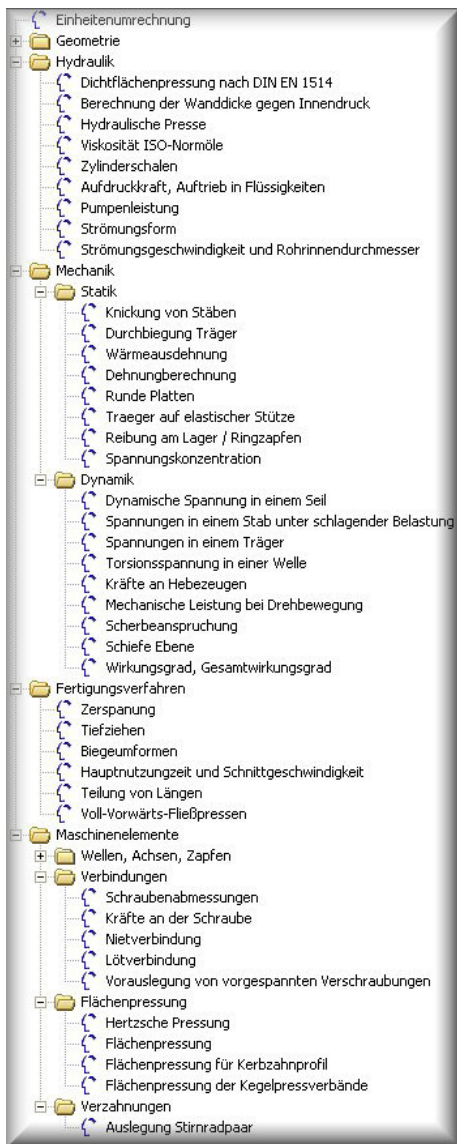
Einheitenumrechnung
Geometrie
Hydraulik
Dichtflächenpressung nach DIN EN 1514
Berechnung der Wanddicke gegen Innendruck
Hydraulische Presse
Viskosität ISO-Normöle
Zylinderschalen
Aufdruckkraft, Auftrieb in Flüssigkeiten
Pumpenleistung
Strömungsform
Strömungsgeschwindigkeit und Rohrinnendurchmesser
Mechanik
Statik
Knickung von Stäben
Durchbiegung Träger
Wärmeausdehnung
Dehnungberechnung
Runde Platten
Traeger auf elastischer Stütze
Reibung am Lager / Ringzapfen
Spannungskonzentration
Dynamik
Dynamische Spannung in einem Seil
Spannungen in einem Stab unter schlagender Belastung
Spannungen in einem Träger
Torsionsspannung in einer Welle
Kräfte an Hebezeugen
Mechanische Leistung bei Drehbewegung
Scherbeanspruchung
Schiefe Ebene
Wirkungsgrad, Gesamtwirkungsgrad
Fertigungsverfahren
Zerspanung
Tiefziehen
Biegeumformen
Hauptnutzungzeit und Schnittgeschwindigkeit
Teilung von Längen
Voll-Vorwärts-Fließpressen
Maschinenelemente
Wellen, Achsen, Zapfen
Verbindungen
Schraubenabmessungen
Kräfte an der Schraube
Nietverbindung
Lötverbindung
Vorauslegung von vorgespannten Verschraubungen
Flächenpressung
Hertzsche Pressung
Flächenpressung
Flächenpressung für Kerbzahnprofil
Flächenpressung der Kegelpressverbände
Verzahnungen
Auslegung Stirnradpaar